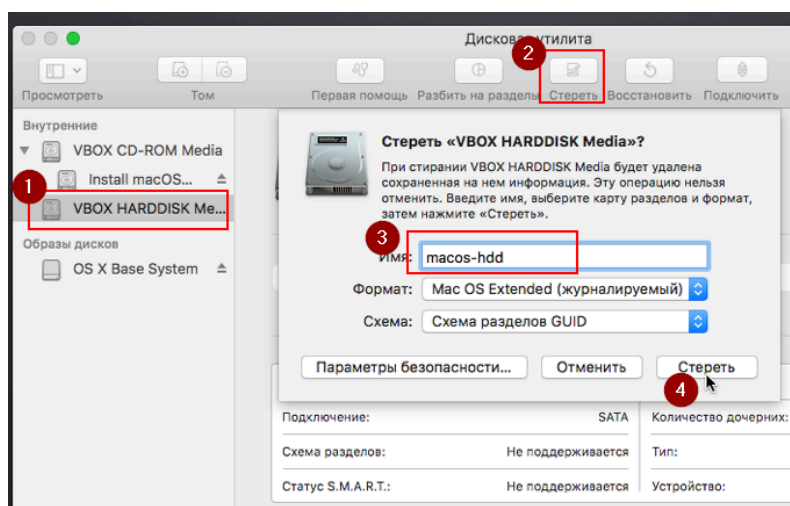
Дисковая утилита

Просмотреть Том Первая помощь Разбить на разделы Стереть Восстановить Подключить

2

Внутренние
VBOX CD-ROM Media
Install macOS...
VBOX HARDDISK Me...
Образы дисков
OS X Base System

1

Стереть «VBOX HARDDISK Media»?

При стирании VBOX HARDDISK Media будет удалена сохраненная на нем информация. Эту операцию нельзя отменить. Введите имя, выберите карту разделов и формат, затем нажмите «Стереть».

3

Имя: macos-hdd

Формат: Mac OS Extended (журналируемый)

Схема: Схема разделов GUID

Параметры безопасности... Отменить Стереть

4

Подключение: SATA
Количество дочерних:
Схема разделов: Не поддерживается
Тип:
Статус S.M.A.R.T.: Не поддерживается
Устройство: